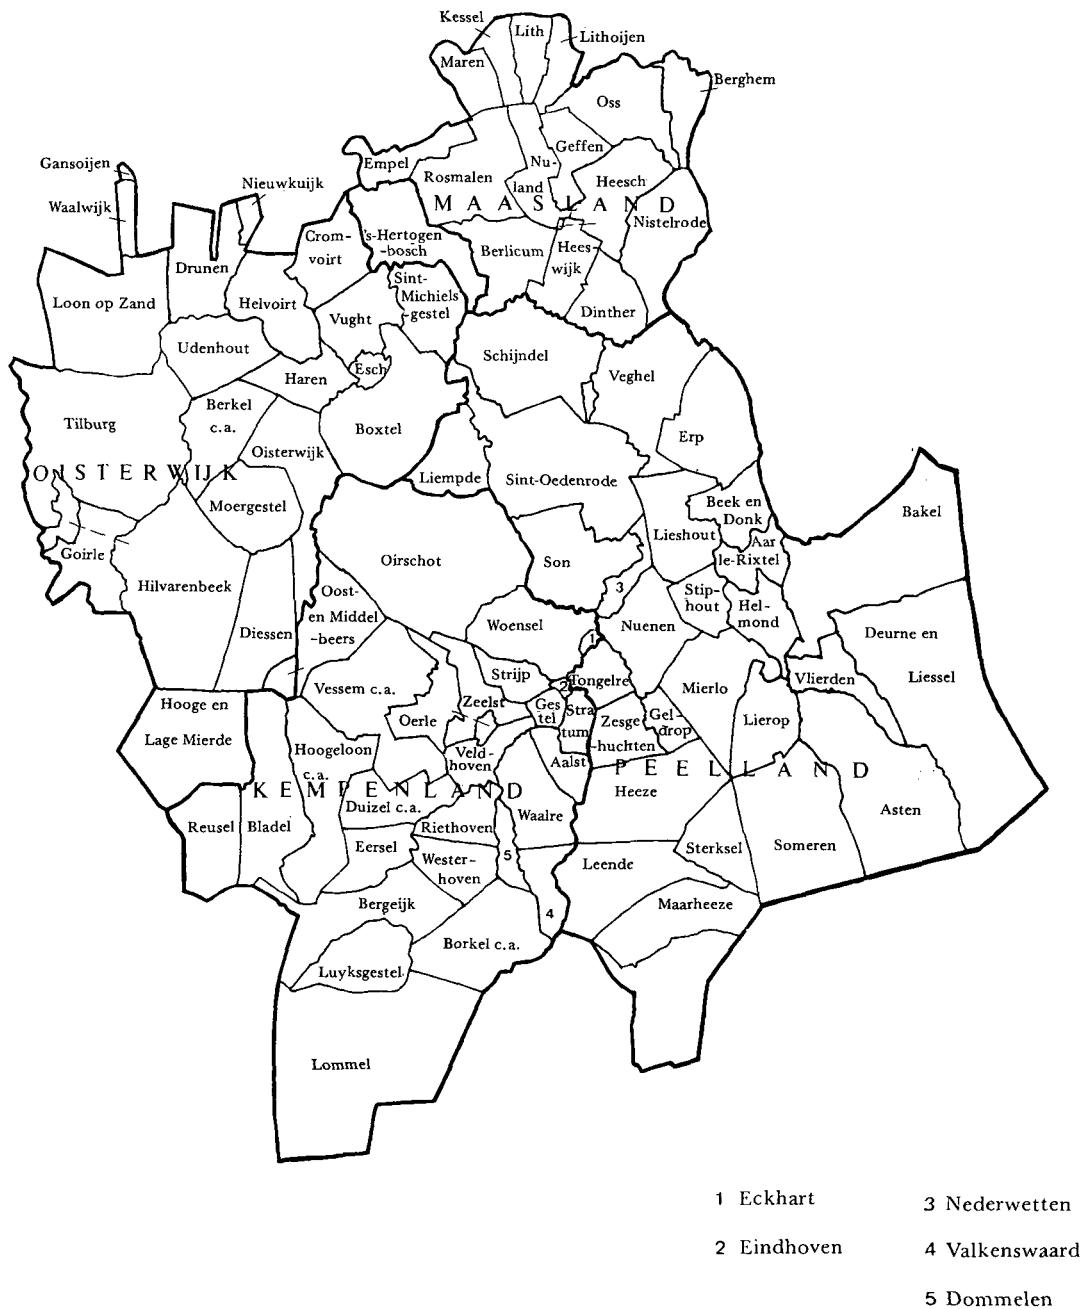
Kessel
Lith
Lithoijen
Maren
Berghem
Oss
Geffen
Nu-land
Empel
Rosmalen
Heesch
Gansoijen
Nieuwkuijk
MAASLAND
Waalwijk
Nistelrode
Crom-voirt
's-Hertogen-bosch
Berlicum
Hees-wijk
Drunen
Sint-Michiels-gestel
Loon op Zand
Helvoirt
Dinther
Vught
Udenhout
Schijndel
Esch
Haren
Veghel
Tilburg
Berkel c.a.
Boxtel
Erp
Oisterwijk
OOSTERWIJK
Liempde
Sint-Oedenrode
Moergestel
Beek en Donk
Bakel
Lieshout
Aarle-Rixtel
Goirle
Oirschot
Son
Hilvarenbeek
3
Stip-hout
Hel-mond
Deurne en Liessel
Oost-en Middel-beers
Woensel
Nuenen
Diessen
1
Strijp
Tongelre
Mierlo
Vlierden
Vessem c.a.
2
Hooge en Lage Mierde
Zeelst
Ges-tel
Stra-tum
Zesge-huchten
Gel-drop
Oerle
Lierop
Hoogeloon c.a.
Veld-hoven
Aalst
PEELLAND
KEMPENLAND
Heeze
Asten
Duizel c.a.
Reusel
Bladel
Waalre
Riethoven
Sterksel
Someren
Eersel
Wester-hoven
5
Leende
Bergeijk
4
Maarheeze
Borkel c.a.
Luyksgestel
Lommel

1 Eckhart
2 Eindhoven
3 Nederwetten
4 Valkenswaard
5 Dommelen